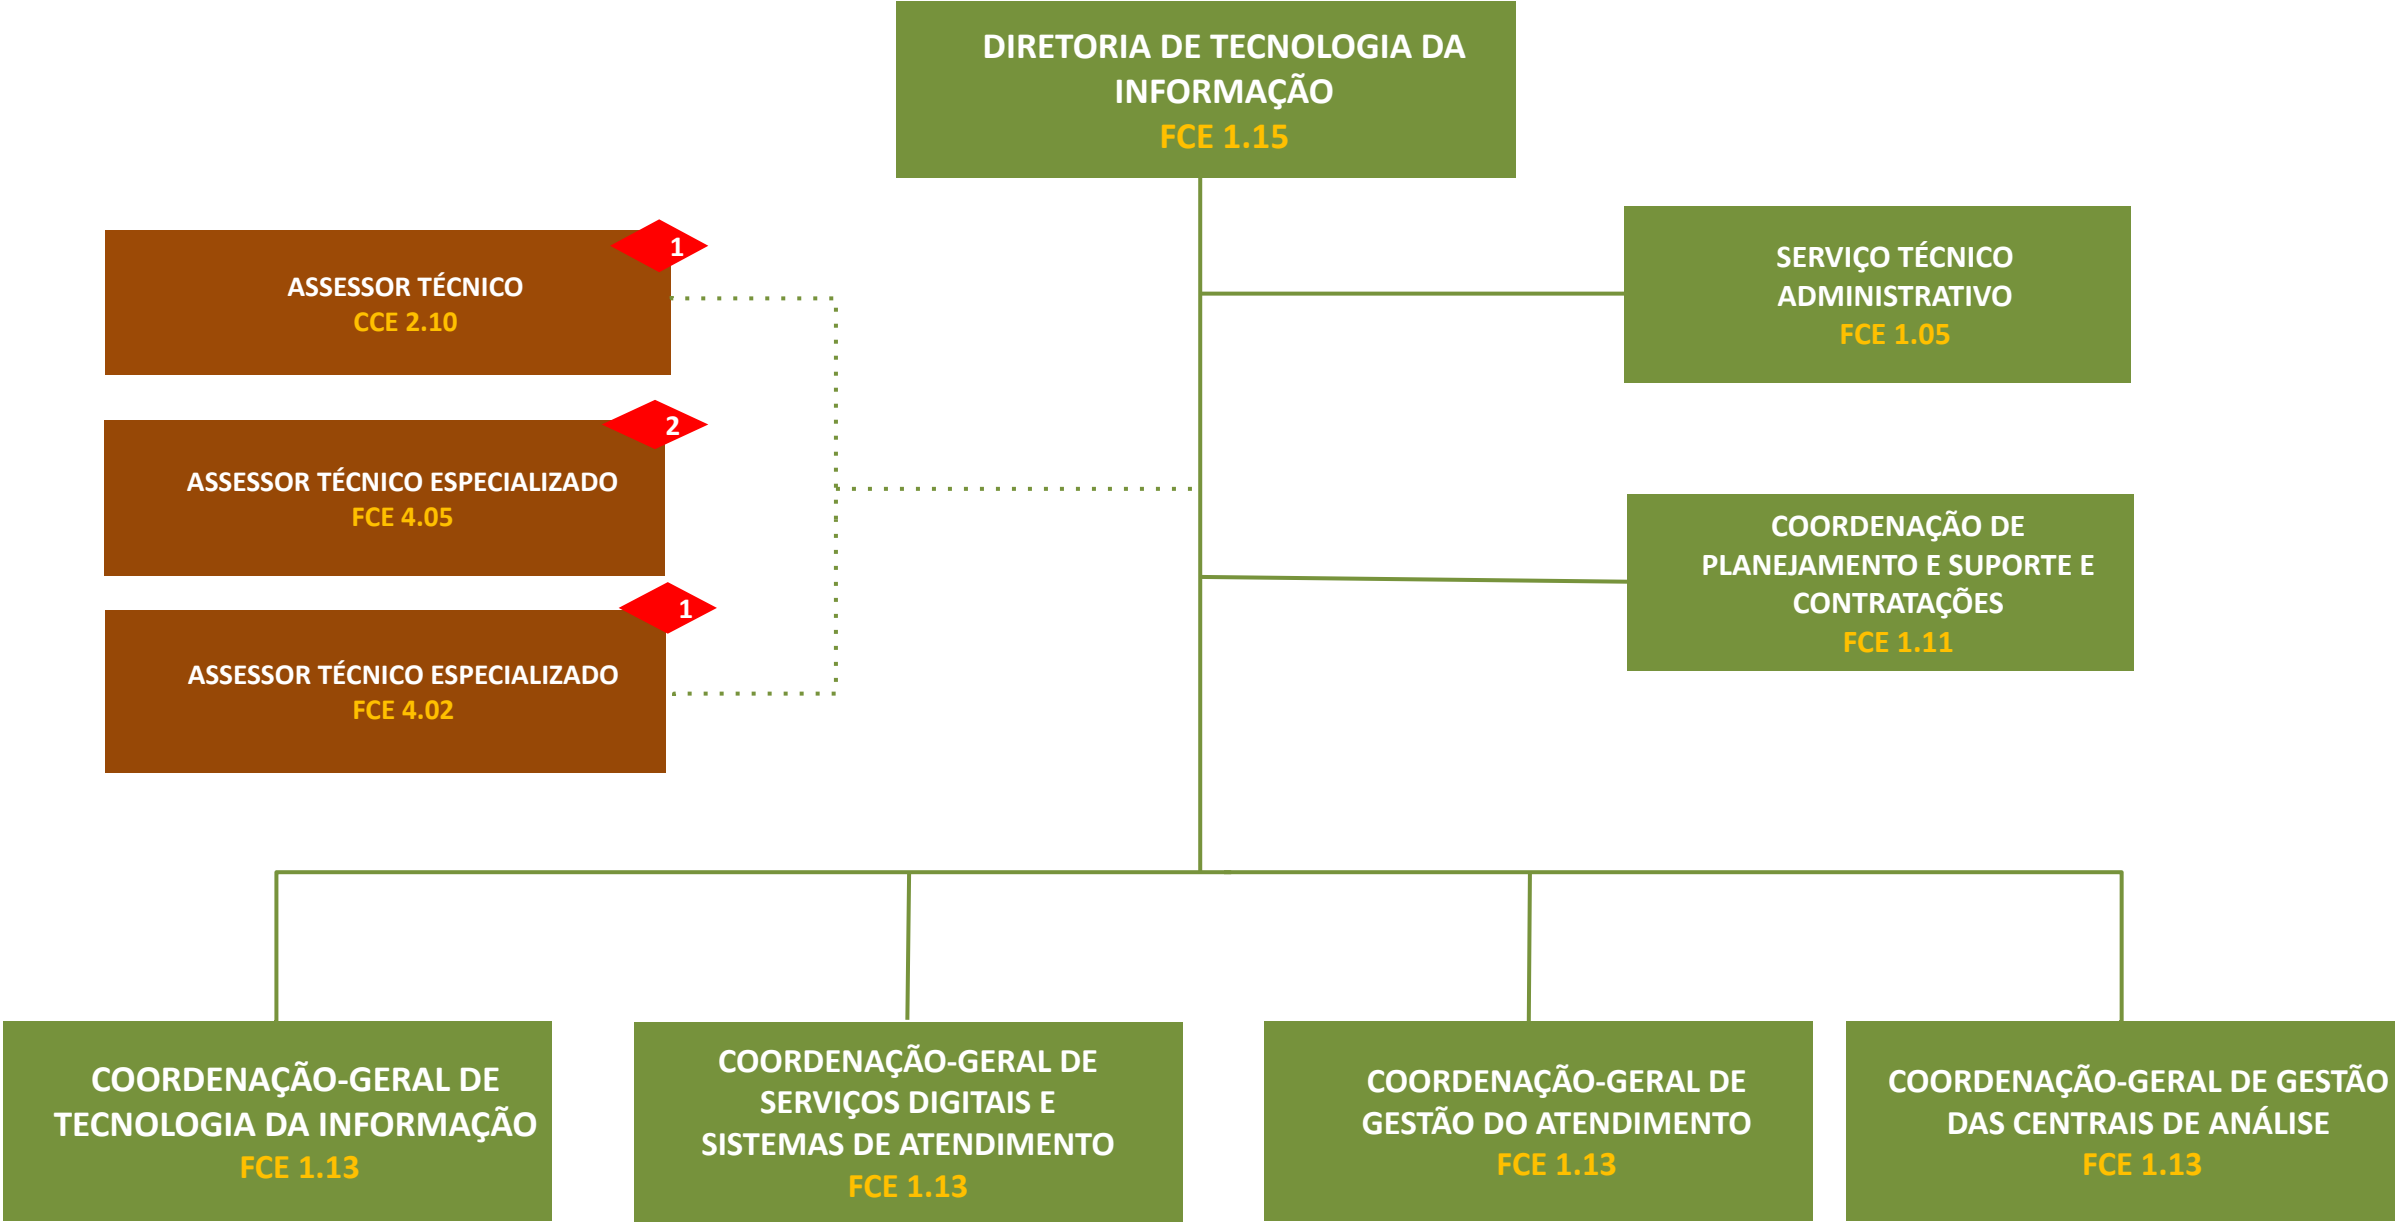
DIRETORIA DE TECNOLOGIA DA INFORMAÇÃO
FCE 1.15

1
ASSESSOR TÉCNICO
CCE 2.10

2
ASSESSOR TÉCNICO ESPECIALIZADO
FCE 4.05

1
ASSESSOR TÉCNICO ESPECIALIZADO
FCE 4.02

SERVIÇO TÉCNICO ADMINISTRATIVO
FCE 1.05

COORDENAÇÃO DE PLANEJAMENTO E SUPORTE E CONTRATAÇÕES
FCE 1.11

COORDENAÇÃO-GERAL DE TECNOLOGIA DA INFORMAÇÃO
FCE 1.13

COORDENAÇÃO-GERAL DE SERVIÇOS DIGITAIS E SISTEMAS DE ATENDIMENTO
FCE 1.13

COORDENAÇÃO-GERAL DE GESTÃO DO ATENDIMENTO
FCE 1.13

COORDENAÇÃO-GERAL DE GESTÃO DAS CENTRAIS DE ANÁLISE
FCE 1.13